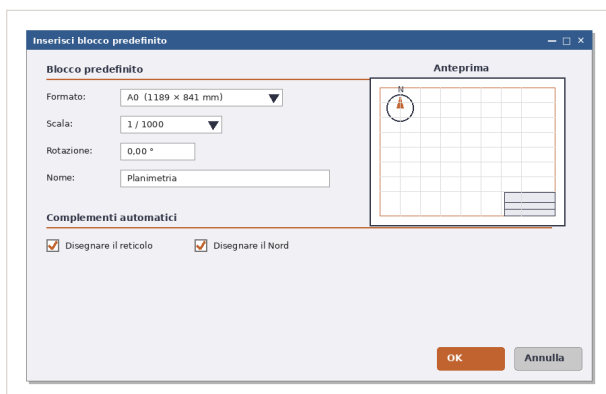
Inserisci blocco predefinito

Blocco predefinito

Anteprima

Formato: A0 (1189 × 841 mm)

Scala: 1 / 1000

Rotazione: 0,00 °

Nome: Planimetria

N

Complementi automatici

Disegnare il reticolo

Disegnare il Nord

OK

Annulla